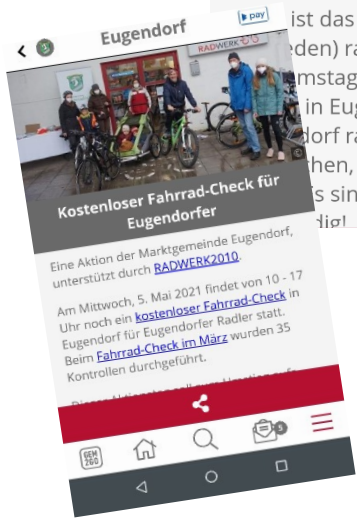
ist das
eden) ra
mstag
in Eug
dorf ra
hen,
s sin
dig!

Eugendorf

pay

RADWERK

Kostenloser Fahrrad-Check für Eugendorfer

Eine Aktion der Marktgemeinde Eugendorf, unterstützt durch RADWERK2010.

Am Mittwoch, 5. Mai 2021 findet von 10 - 17 Uhr noch ein kostenloser Fahrrad-Check in Eugendorf für Eugendorfer Radler statt. Beim Fahrrad-Check im März wurden 35 Kontrollen durchgeführt.

GEM2GO

5

◁ ○ □